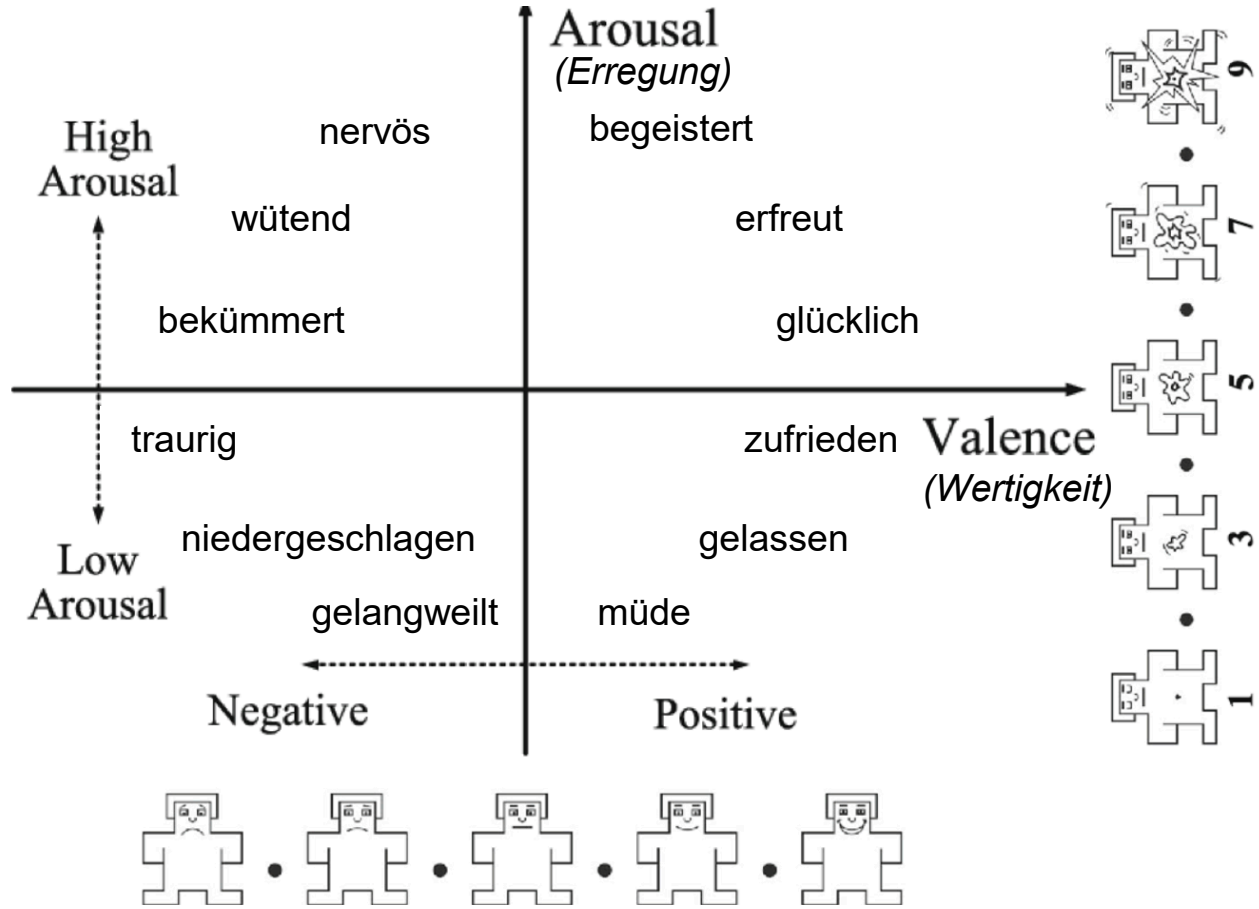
Arousal
(Erregung)

High Arousal

nervös

begeistert

wütend

erfreut

bekümmert

glücklich

traurig

zufrieden

Valence
(Wertigkeit)

niedergeschlagen

gelassen

Low Arousal

gelangweilt

müde

Negative

Positive

9

7

5

3

1